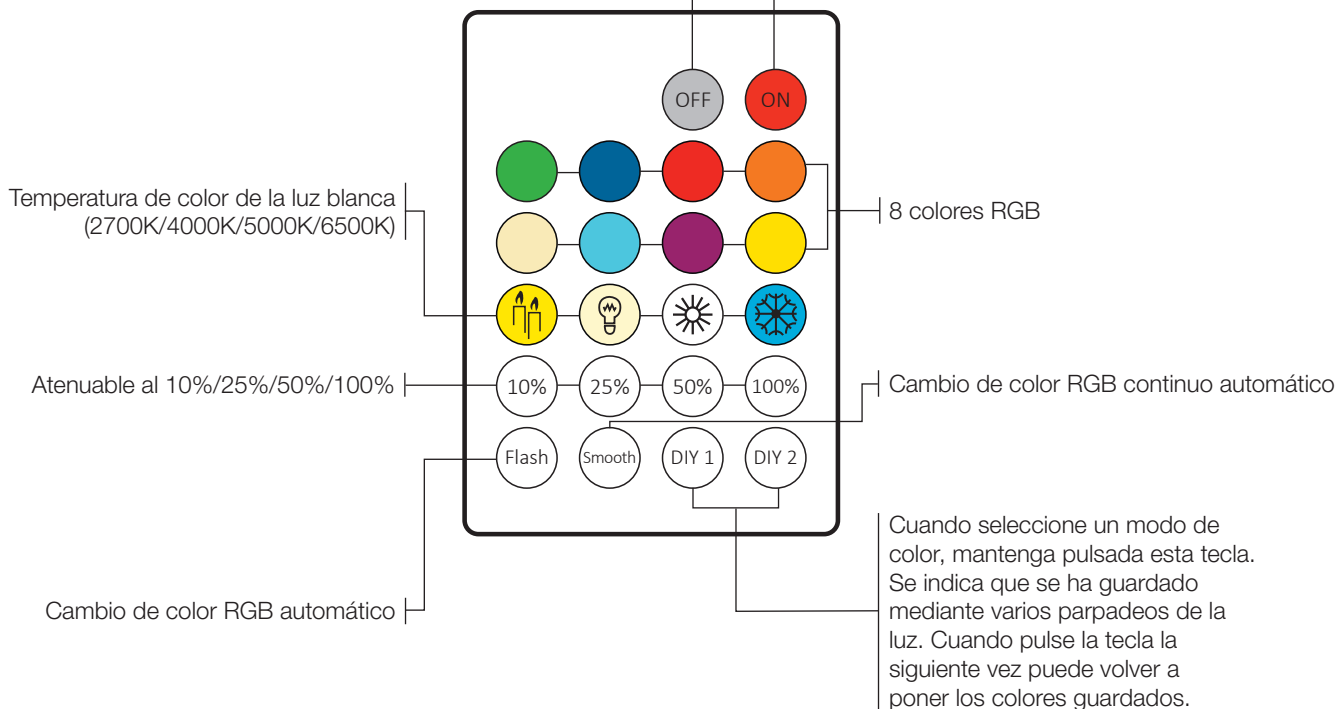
OFF
ON

Temperatura de color de la luz blanca (2700K/4000K/5000K/6500K)

8 colores RGB

Atenuable al 10%/25%/50%/100%

10%
25%
50%
100%

Cambio de color RGB continuo automático

Flash
Smooth
DIY 1
DIY 2

Cuando seleccione un modo de color, mantenga pulsada esta tecla. Se indica que se ha guardado mediante varios parpadeos de la luz. Cuando pulse la tecla la siguiente vez puede volver a poner los colores guardados.

Cambio de color RGB automático